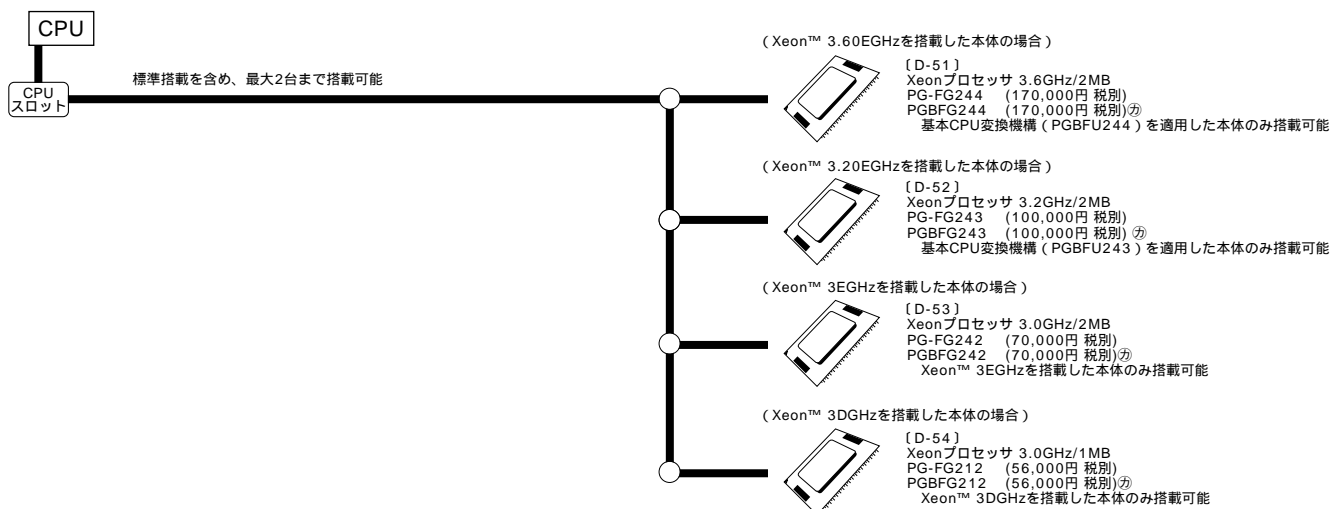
CPU

CPU
スロット

標準搭載を含め、最大2台まで搭載可能

( Xeon™ 3.60EGHzを搭載した本体の場合 )

〔D-51〕
Xeonプロセッサ 3.6GHz/2MB
PG-FG244 (170,000円 税別)
PGBFG244 (170,000円 税別)㋕
基本CPU変換機構 ( PGBFU244 ) を適用した本体のみ搭載可能

( Xeon™ 3.20EGHzを搭載した本体の場合 )

〔D-52〕
Xeonプロセッサ 3.2GHz/2MB
PG-FG243 (100,000円 税別)
PGBFG243 (100,000円 税別)㋕
基本CPU変換機構 ( PGBFU243 ) を適用した本体のみ搭載可能

( Xeon™ 3EGHzを搭載した本体の場合 )

〔D-53〕
Xeonプロセッサ 3.0GHz/2MB
PG-FG242 (70,000円 税別)
PGBFG242 (70,000円 税別)㋕
Xeon™ 3EGHzを搭載した本体のみ搭載可能

( Xeon™ 3DGHzを搭載した本体の場合 )

〔D-54〕
Xeonプロセッサ 3.0GHz/1MB
PG-FG212 (56,000円 税別)
PGBFG212 (56,000円 税別)㋕
Xeon™ 3DGHzを搭載した本体のみ搭載可能